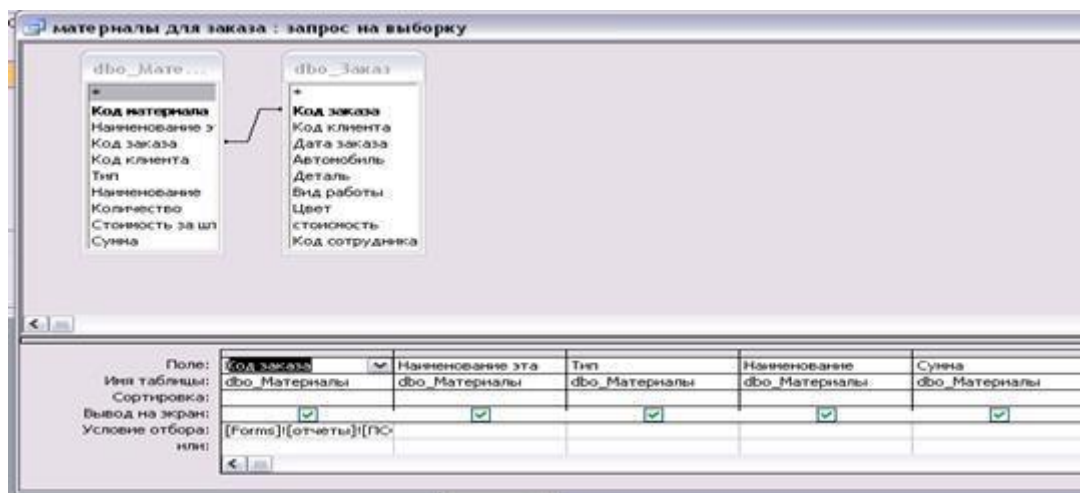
материалы для заказа : запрос на выборку

dbo_Мате...

*
Код материала
Наименование э
Код заказа
Код клиента
Тип
Наименование
Количество
Стоимость за шт
Сумма

dbo_Заказ

*
Код заказа
Код клиента
Дата заказа
Автомобиль
Деталь
Вид работы
Цвет
стоимость
Код сотрудника

| Поле: | Код заказа | Наименование эта | Тип | Наименование | Сумма |
|---|---|---|---|---|---|
| Имя таблицы: | dbo_Материалы | dbo_Материалы | dbo_Материалы | dbo_Материалы | dbo_Материалы |
| Сортировка: | | | | | |
| Вывод на экран: | ☑ | ☑ | ☑ | ☑ | ☑ |
| Условие отбора: | [Forms]![отчеты]![ПО | | | | |
| или: | | | | | |